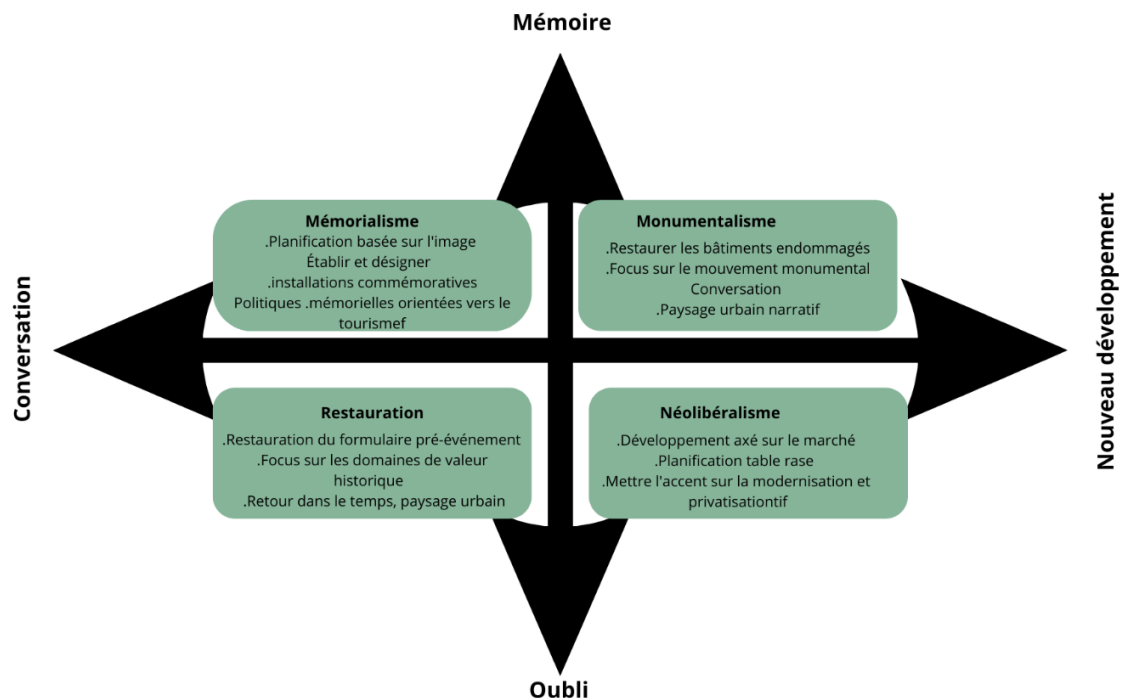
Mémoire

Conversation

Nouveau développement

Oubli

Mémorialisme
.Planification basée sur l'image
Établir et désigner
.installations commémoratives
Politiques .mémorielles orientées vers le tourismef

Monumentalisme
.Restaurer les bâtiments endommagés
.Focus sur le mouvement monumental
Conversation
.Paysage urbain narratif

Restauration
.Restauration du formulaire pré-événement
.Focus sur les domaines de valeur historique
.Retour dans le temps, paysage urbain

Néolibéralisme
.Développement axé sur le marché
.Planification table rase
.Mettre l'accent sur la modernisation et privatisationtif